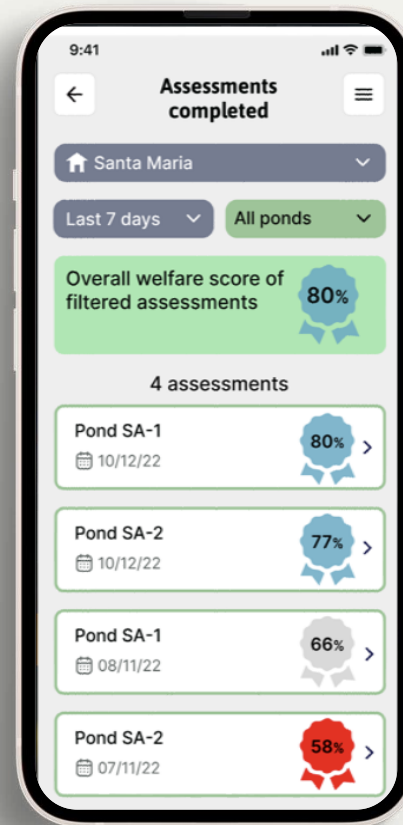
9:41

Assessments completed

Santa Maria

Last 7 days

All ponds

Overall welfare score of filtered assessments

80%

4 assessments

Pond SA-1
10/12/22
80%

Pond SA-2
10/12/22
77%

Pond SA-1
08/11/22
66%

Pond SA-2
07/11/22
58%